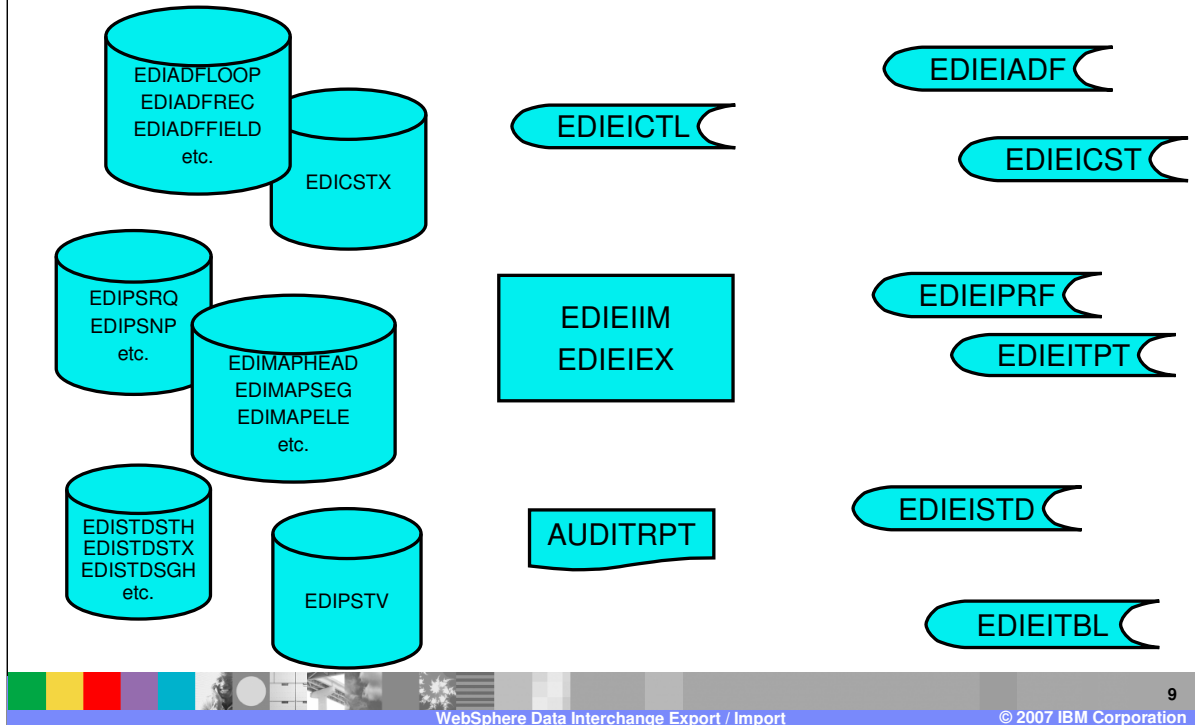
EDIADFLOOP
EDIADFREC
EDIADFFIELD
etc.

EDICSTX

EDIPSRQ
EDIPSNP
etc.

EDIMAPHEAD
EDIMAPSEG
EDIMAPELE
etc.

EDISTDSTH
EDISTDSTX
EDISTDSGH
etc.

EDIPSTV

EDIEICTL

EDIEIIM
EDIEIEX

AUDITRPT

EDIEIADF

EDIEICST

EDIEIPRF

EDIEITPT

EDIEISTD

EDIEITBL

9

WebSphere Data Interchange Export / Import

© 2007 IBM Corporation